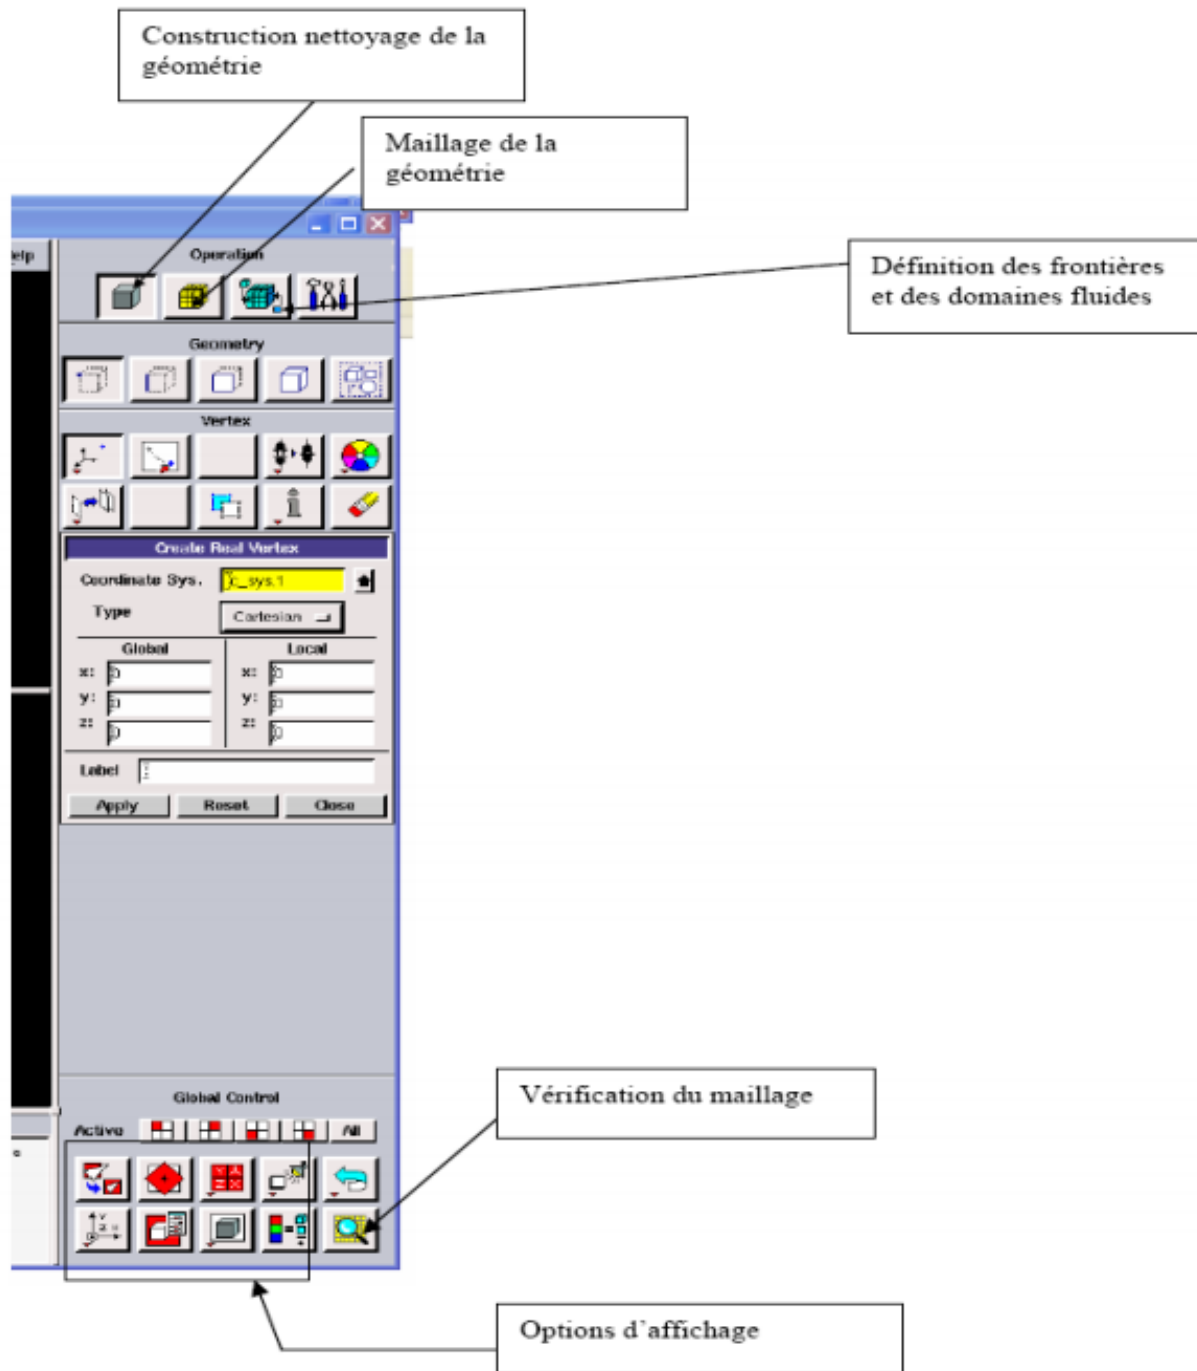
Construction nettoyage de la géométrie

Maillage de la géométrie

Définition des frontières et des domaines fluides

elp

Operation

Geometry

Vertex

Create Real Vertex

Coordinate Sys. c_sys.1

Type Cartesian

Global

x: 0
y: 0
z: 0

Local

x: 0
y: 0
z: 0

Label

Apply Reset Close

Global Control

Active All

Vérification du maillage

Options d'affichage